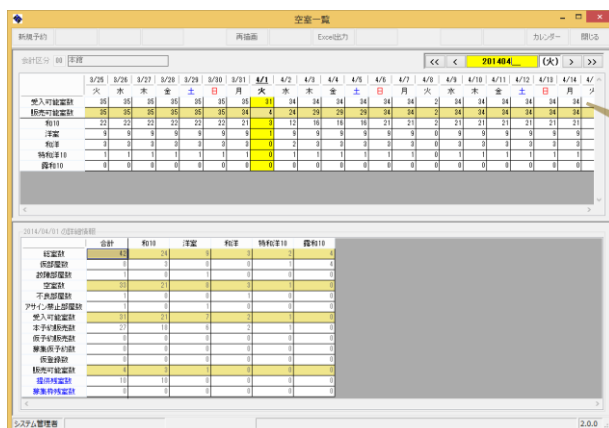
空室一覧

新規予約 | 再描画 | Excel出力 | カレンダー | 閉じる

会計区分 00 本館

<< < 201404_ (火) > >>

| | 3/25 | 3/26 | 3/27 | 3/28 | 3/29 | 3/30 | 3/31 | 4/1 | 4/2 | 4/3 | 4/4 | 4/5 | 4/6 | 4/7 | 4/8 | 4/9 | 4/10 | 4/11 | 4/12 | 4/13 | 4/14 |
|---|---|---|---|---|---|---|---|---|---|---|---|---|---|---|---|---|---|---|---|---|---|
| | 火 | 水 | 木 | 金 | 土 | 日 | 月 | 火 | 水 | 木 | 金 | 土 | 日 | 月 | 火 | 水 | 木 | 金 | 土 | 日 | 月 |
| 受入可能室数 | 35 | 35 | 35 | 35 | 35 | 35 | 35 | 31 | 34 | 34 | 34 | 34 | 34 | 34 | 2 | 34 | 34 | 34 | 34 | 34 | 34 |
| 販売可能室数 | 35 | 35 | 35 | 35 | 35 | 35 | 34 | 4 | 29 | 29 | 29 | 29 | 34 | 34 | 2 | 34 | 34 | 34 | 34 | 34 | 34 |
| 和10 | 22 | 22 | 22 | 22 | 22 | 22 | 21 | 3 | 12 | 16 | 16 | 16 | 21 | 21 | 2 | 21 | 21 | 21 | 21 | 21 | 21 |
| 洋室 | 9 | 9 | 9 | 9 | 9 | 9 | 9 | 1 | 9 | 9 | 9 | 9 | 9 | 9 | 0 | 9 | 9 | 9 | 9 | 9 | 9 |
| 和洋 | 3 | 3 | 3 | 3 | 3 | 3 | 3 | 0 | 2 | 3 | 3 | 3 | 3 | 3 | 0 | 3 | 3 | 3 | 3 | 3 | 3 |
| 特和洋10 | 1 | 1 | 1 | 1 | 1 | 1 | 1 | 0 | 1 | 1 | 1 | 1 | 1 | 1 | 0 | 1 | 1 | 1 | 1 | 1 | 1 |
| 露和10 | 0 | 0 | 0 | 0 | 0 | 0 | 0 | 0 | 0 | 0 | 0 | 0 | 0 | 0 | 0 | 0 | 0 | 0 | 0 | 0 | 0 |

2014/04/01 の詳細情報

| | 合計 | 和10 | 洋室 | 和洋 | 特和洋10 | 露和10 |
|---|---|---|---|---|---|---|
| 総室数 | 42 | 24 | 9 | 3 | 2 | 4 |
| 保部屋数 | 1 | 0 | 1 | 0 | 0 | 0 |
| 故障部屋数 | 1 | 0 | 1 | 0 | 0 | 0 |
| 空室数 | 35 | 21 | 8 | 3 | 1 | 0 |
| 不良部屋数 | 1 | 0 | 0 | 1 | 0 | 0 |
| アサイン禁止部屋数 | 1 | 0 | 0 | 0 | 0 | 0 |
| 受入可能室数 | 31 | 21 | 7 | 2 | 1 | 0 |
| 本予約販売数 | 27 | 18 | 6 | 2 | 1 | 0 |
| 仮予約販売数 | 0 | 0 | 0 | 0 | 0 | 0 |
| briefly 予約数 | 0 | 0 | 0 | 0 | 0 | 0 |
| 仮室締数 | 0 | 0 | 0 | 0 | 0 | 0 |
| 販売可能室数 | 4 | 3 | 1 | 0 | 0 | 0 |
| 提供室数 | 10 | 10 | 0 | 0 | 0 | 0 |
| 業集約室数 | 0 | 0 | 0 | 0 | 0 | 0 |

システム管理者 | 2.0.0